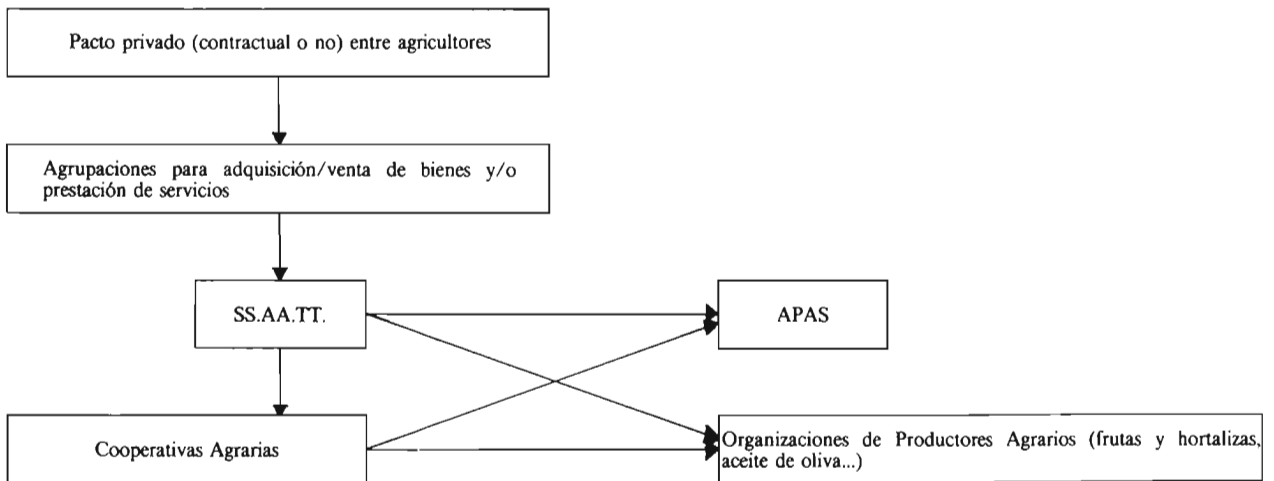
Pacto privado (contractual o no) entre agricultores

Agrupaciones para adquisición/venta de bienes y/o prestación de servicios

SS.AA.TT.

APAS

Cooperativas Agrarias

Organizaciones de Productores Agrarios (frutas y hortalizas, aceite de oliva...)